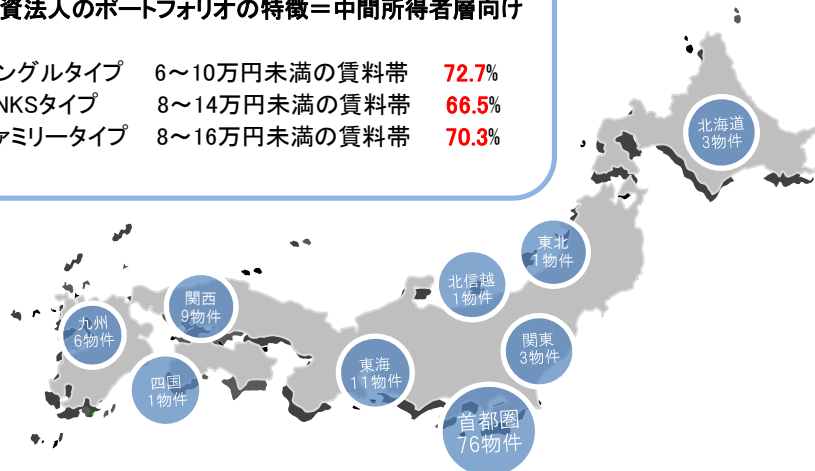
資法人のポートフォリオの特徴＝中間所得者層向け

ングルタイプ　6～10万円未満の賃料帯　72.7%
NKSタイプ　8～14万円未満の賃料帯　66.5%
ァミリータイプ　8～16万円未満の賃料帯　70.3%

北海道
3物件

東北
1物件

北信越
1物件

関東
3物件

首都圏
76物件

東海
11物件

関西
9物件

九州
6物件

四国
1物件